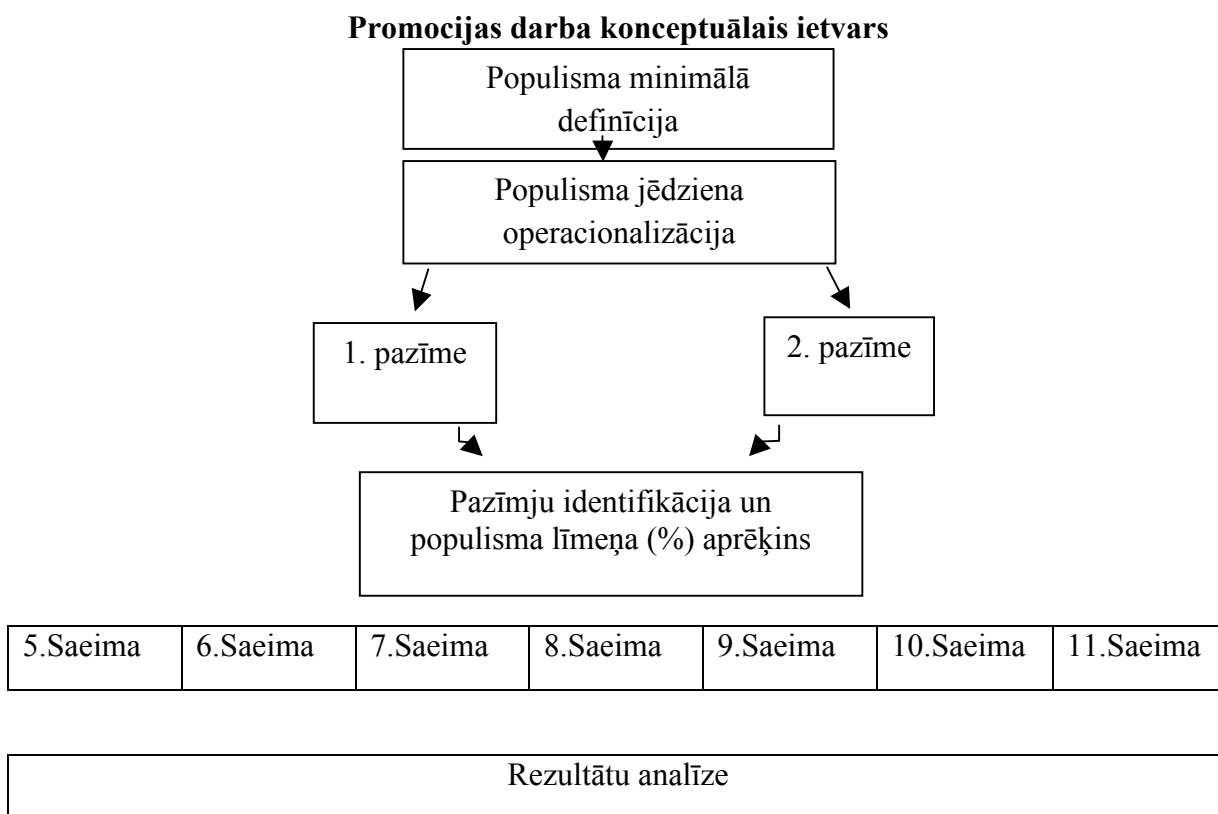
**Promocijas darba konceptuālais ietvars**

Populisma minimālā definīcija

Populisma jēdziena operacionalizācija

1. pazīme

2. pazīme

Pazīmju identifikācija un populisma līmeņa (%) aprēķins

| 5.Saeima | 6.Saeima | 7.Saeima | 8.Saeima | 9.Saeima | 10.Saeima | 11.Saeima |
|---|---|---|---|---|---|---|

Rezultātu analīze